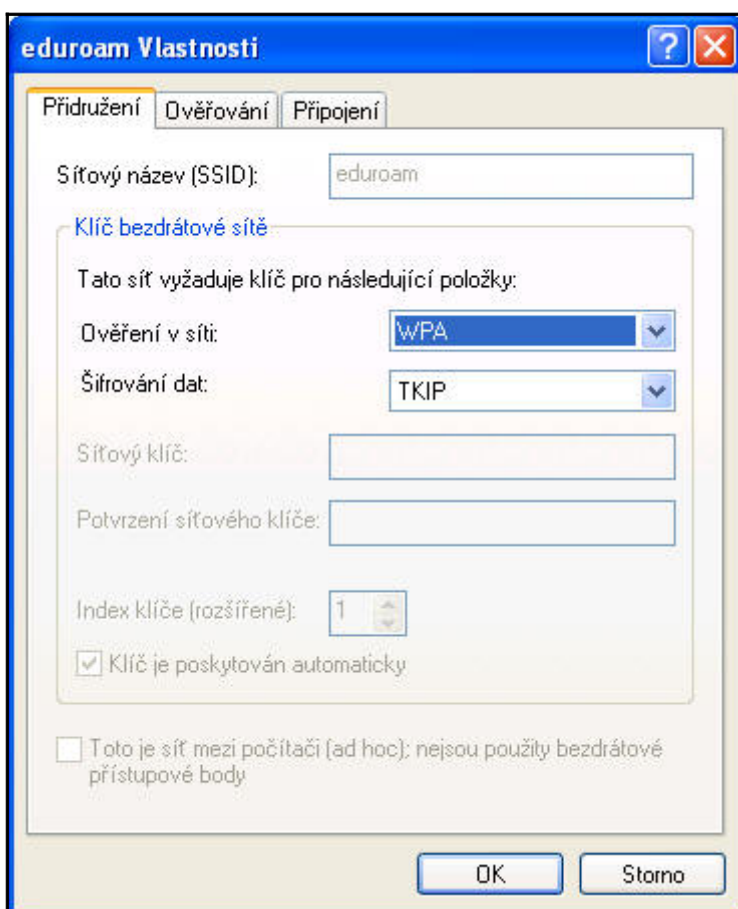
eduroam Vlastnosti

? X

Přidružení | Ověřování | Připojení

Síťový název (SSID): eduroam

Klíč bezdrátové sítě

Tato síť vyžaduje klíč pro následující položky:

Ověření v síti: WPA

Šifrování dat: TKIP

Síťový klíč:

Potvrzení síťového klíče:

Index klíče (rozšířené): 1

Klíč je poskytován automaticky

Toto je síť mezi počítači (ad hoc); nejsou použity bezdrátové přístupové body

OK

Storno